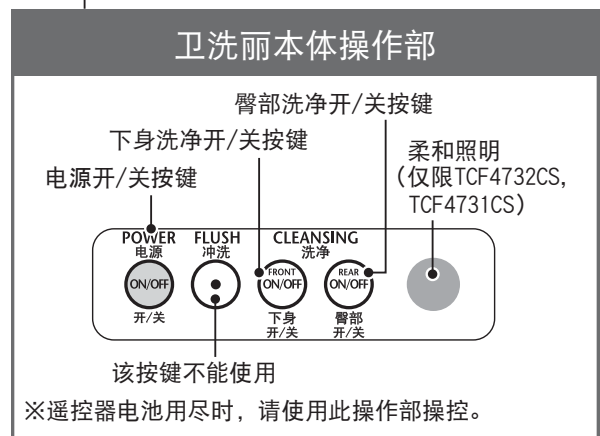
卫洗丽本体操作部

臀部洗净开/关按键

下身洗净开/关按键

柔和照明
（仅限TCF4732CS，TCF4731CS）

电源开/关按键

POWER
电源
ON/OFF
开/关

FLUSH
冲洗

CLEANSING
洗净

FRONT
ON/OFF
下身
开/关

REAR
ON/OFF
臀部
开/关

该按键不能使用

※遥控器电池用尽时，请使用此操作部操控。